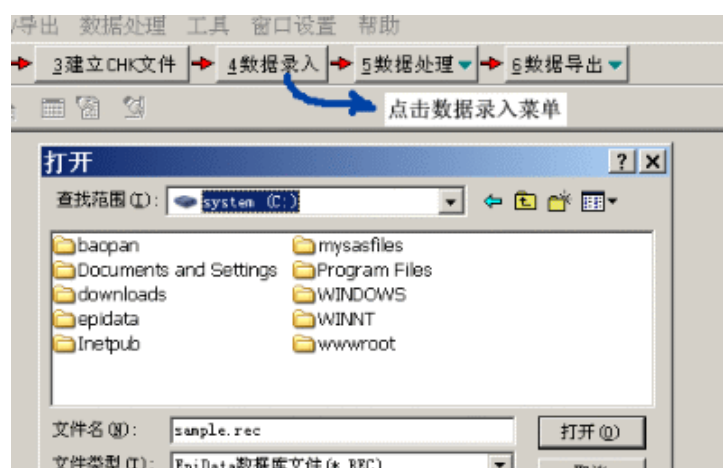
/导出 数据处理 工具 窗口设置 帮助

3建立CHK文件 4数据录入 5数据处理 6数据导出

点击数据录入菜单

打开

? X

查找范围(I): system (C:)

baopan
Documents and Settings
downloads
epidata
Inetpub
mysasfiles
Program Files
WINDOWS
WINNT
wwwroot

文件名(N): sample.rec

打开(O)

文件类型(T): EpiData数据库文件(*.REC)

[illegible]